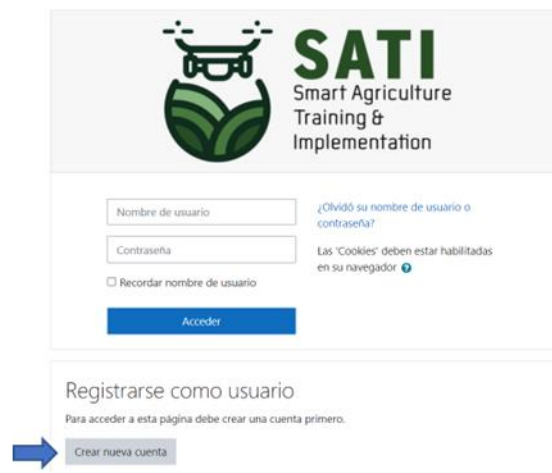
SATI
Smart Agriculture Training & Implementation

Nombre de usuario

Contraseña

Recordar nombre de usuario

Acceder

¿Olvidó su nombre de usuario o contraseña?

Las 'Cookies' deben estar habilitadas en su navegador

Registrarse como usuario

Para acceder a esta página debe crear una cuenta primero.

Crear nueva cuenta